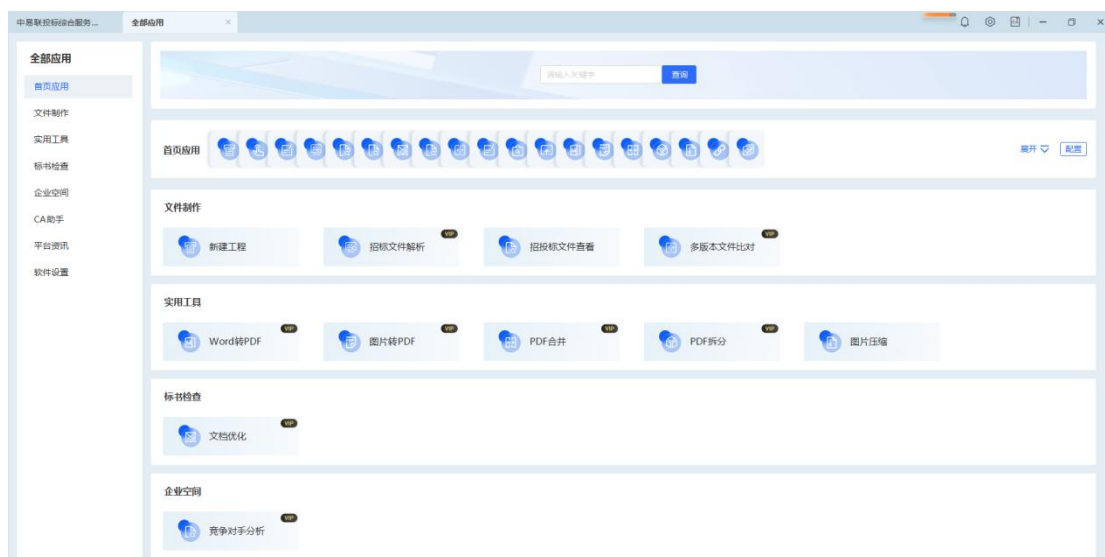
中易联投标综合服务... 全部应用 ×

全部应用
首页应用
文件制作
实用工具
标书检查
企业空间
CA助手
平台资讯
软件设置

请输入关键字 查询

首页应用

展开 配置

文件制作

新建工程
VIP 招标文件解析
招投标文件查看
VIP 多版本文件比对

实用工具

VIP Word转PDF
VIP 图片转PDF
VIP PDF合并
VIP PDF拆分
图片压缩

标书检查

VIP 文档优化

企业空间

VIP 竞争对手分析